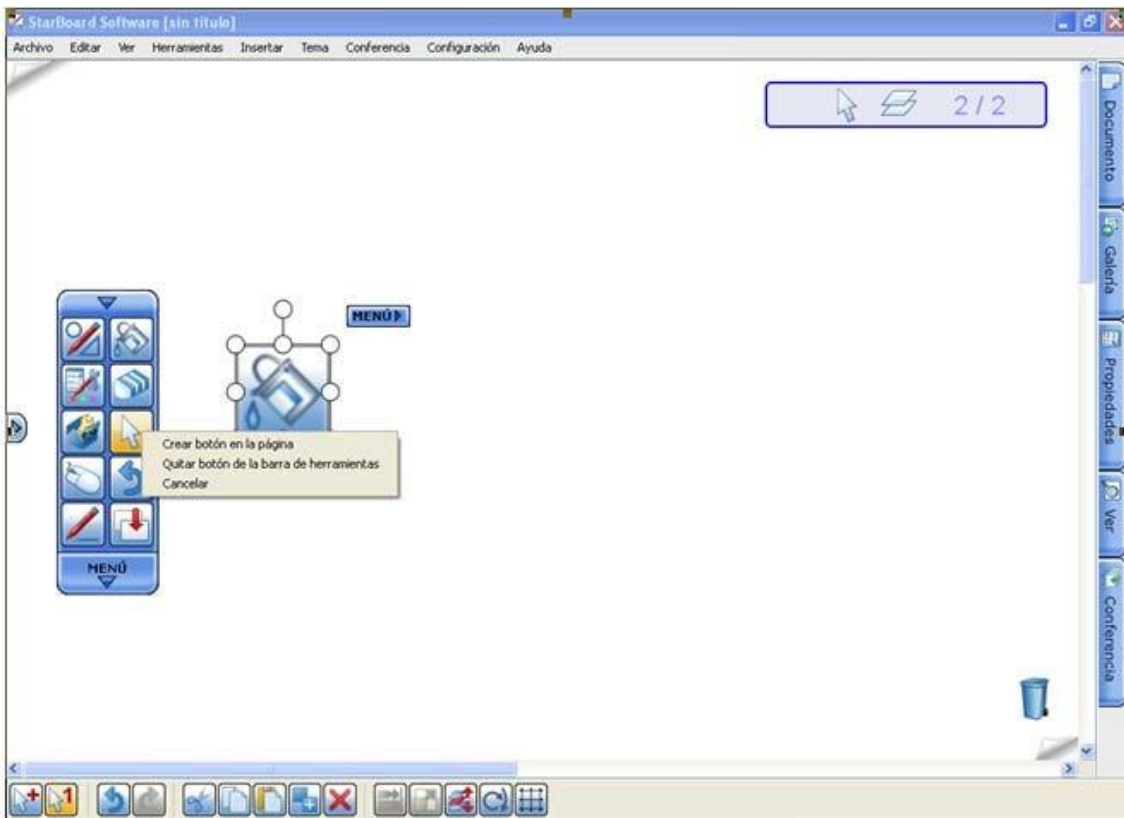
StarBoard Software [sin título]

Archivo Editar Ver Herramientas Insertar Tema Conferencia Configuración Ayuda

2 / 2

MENÚ

Crear botón en la página
Quitar botón de la barra de herramientas
Cancelar

MENÚ

Documento
Galería
Propiedades
Ver
Conferencia